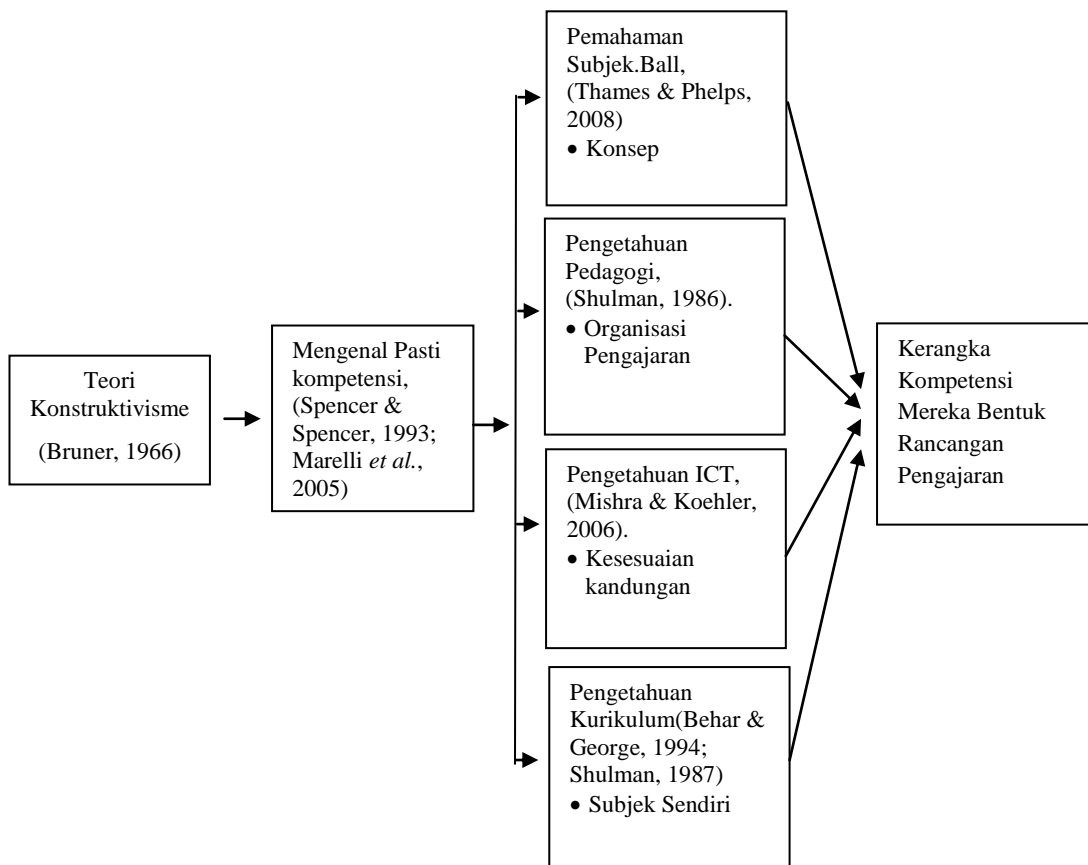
Teori Konstruktivisme
(Bruner, 1966)

Mengenal Pasti kompetensi, (Spencer & Spencer, 1993; Marelli et al., 2005)

Pemahaman Subjek.Ball, (Thames & Phelps, 2008)
• Konsep

Pengetahuan Pedagogi, (Shulman, 1986).
• Organisasi Pengajaran

Pengetahuan ICT, (Mishra & Koehler, 2006).
• Kesesuaian kandungan

Pengetahuan Kurikulum(Behar & George, 1994; Shulman, 1987)
• Subjek Sendiri

Kerangka Kompetensi Mereka Bentuk Rancangan Pengajaran